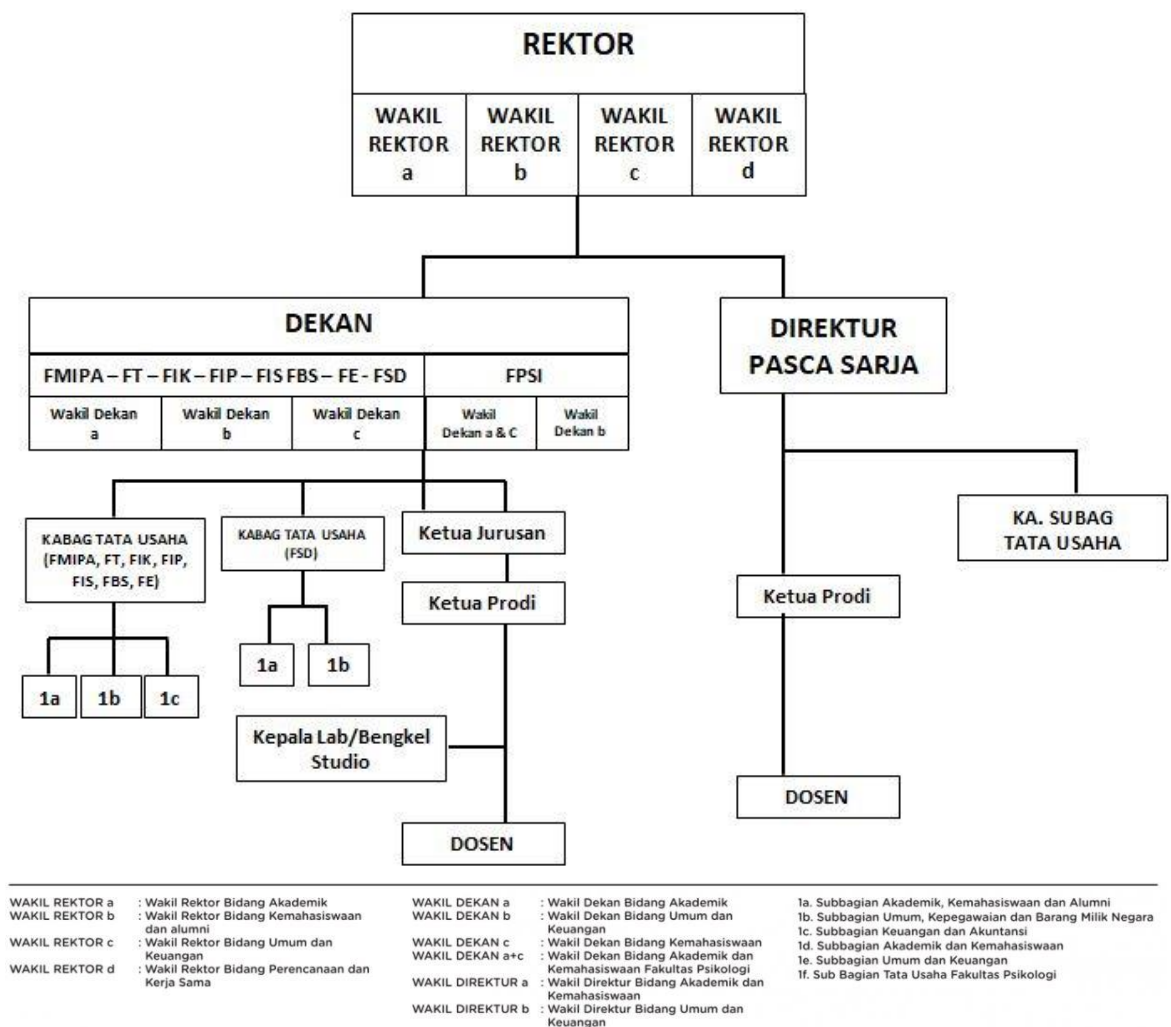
REKTOR

WAKIL REKTOR a

WAKIL REKTOR b

WAKIL REKTOR c

WAKIL REKTOR d

DEKAN

FMIPA – FT – FIK – FIP – FIS FBS – FE - FSD

FPSI

Wakil Dekan a

Wakil Dekan b

Wakil Dekan c

Wakil Dekan a & C

Wakil Dekan b

DIREKTUR PASCA SARJA

KABAG TATA USAHA (FMIPA, FT, FIK, FIP, FIS, FBS, FE)

KABAG TATA USAHA (FSD)

Ketua Jurusan

Ketua Prodi

KA. SUBAG TATA USAHA

Ketua Prodi

1a

1b

1c

1a

1b

Kepala Lab/Bengkel Studio

DOSEN

DOSEN

WAKIL REKTOR a : Wakil Rektor Bidang Akademik
WAKIL REKTOR b : Wakil Rektor Bidang Kemahasiswaan dan alumni
WAKIL REKTOR c : Wakil Rektor Bidang Umum dan Keuangan
WAKIL REKTOR d : Wakil Rektor Bidang Perencanaan dan Kerja Sama

WAKIL DEKAN a : Wakil Dekan Bidang Akademik
WAKIL DEKAN b : Wakil Dekan Bidang Umum dan Keuangan
WAKIL DEKAN c : Wakil Dekan Bidang Kemahasiswaan
WAKIL DEKAN a+c : Wakil Dekan Bidang Akademik dan Kemahasiswaan Fakultas Psikologi
WAKIL DIREKTUR a : Wakil Direktur Bidang Akademik dan Kemahasiswaan
WAKIL DIREKTUR b : Wakil Direktur Bidang Umum dan Keuangan

1a. Subbagian Akademik, Kemahasiswaan dan Alumni
1b. Subbagian Umum, Kepegawaian dan Barang Milik Negara
1c. Subbagian Keuangan dan Akuntansi
1d. Subbagian Akademik dan Kemahasiswaan
1e. Subbagian Umum dan Keuangan
1f. Sub Bagian Tata Usaha Fakultas Psikologi